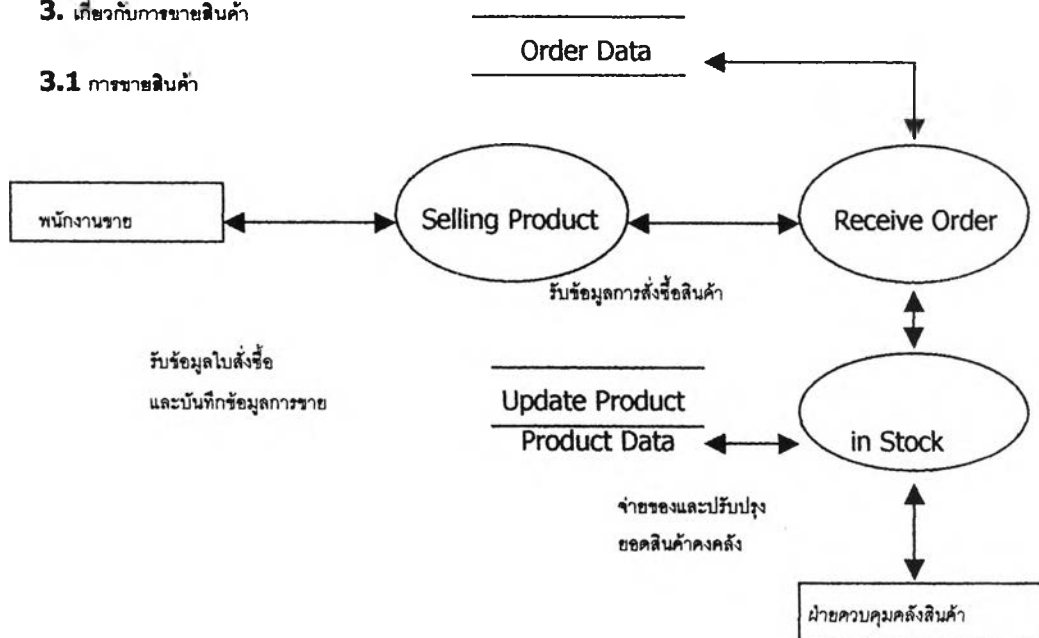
3. เกี่ยวกับการขายสินค้า

3.1 การขายสินค้า

Order Data

พนักงานขาย

Selling Product

Receive Order

รับข้อมูลการสั่งซื้อสินค้า

รับข้อมูลใบสั่งซื้อ
และบันทึกข้อมูลการขาย

Update Product
Product Data

in Stock

จ่ายของและปรับปรุง
ยอดสินค้าคงคลัง

ฝ่ายควบคุมคลังสินค้า